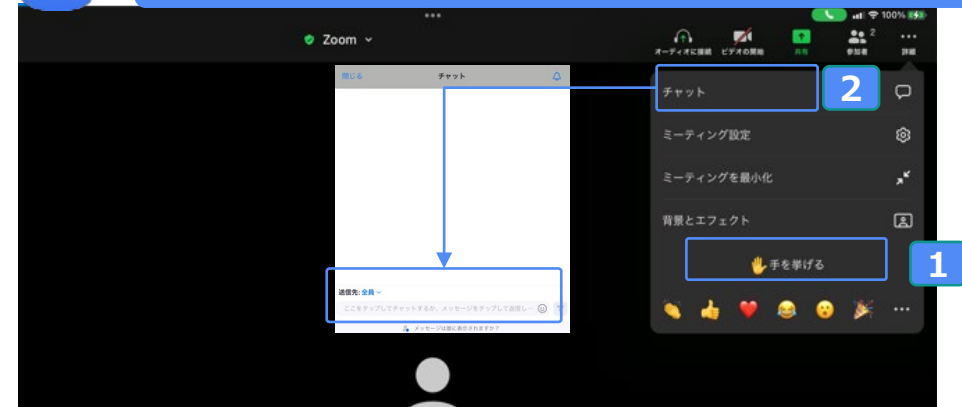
100%

Zoom

オーディオに接続　ビデオの開始　共有　参加者 2　詳細

閉じる　チャット

送信先: 全員

ここをタップしてチャットするか、メッセージをタップして返信し…

メッセージは誰に表示されますか?

チャット

2

ミーティング設定

ミーティングを最小化

背景とエフェクト

手を挙げる

1

•••